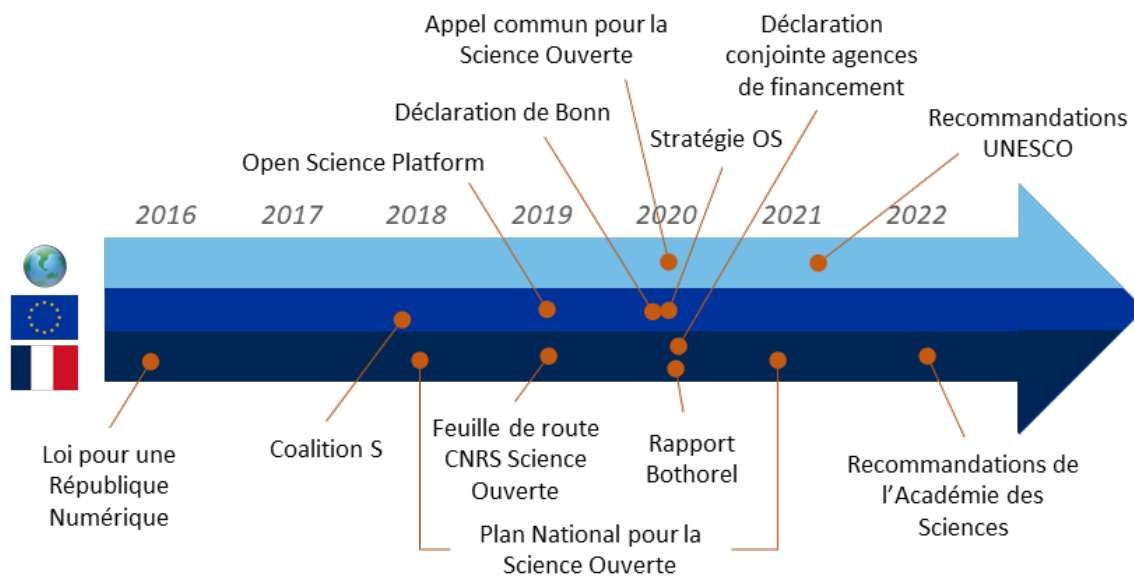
Appel commun pour la Science Ouverte

Déclaration conjointe agences de financement

Déclaration de Bonn

Stratégie OS

Recommandations UNESCO

Open Science Platform

2016 2017 2018 2019 2020 2021 2022

Loi pour une République Numérique

Coalition S

Feuille de route CNRS Science Ouverte

Rapport Bothorel

Recommandations de l'Académie des Sciences

Plan National pour la Science Ouverte